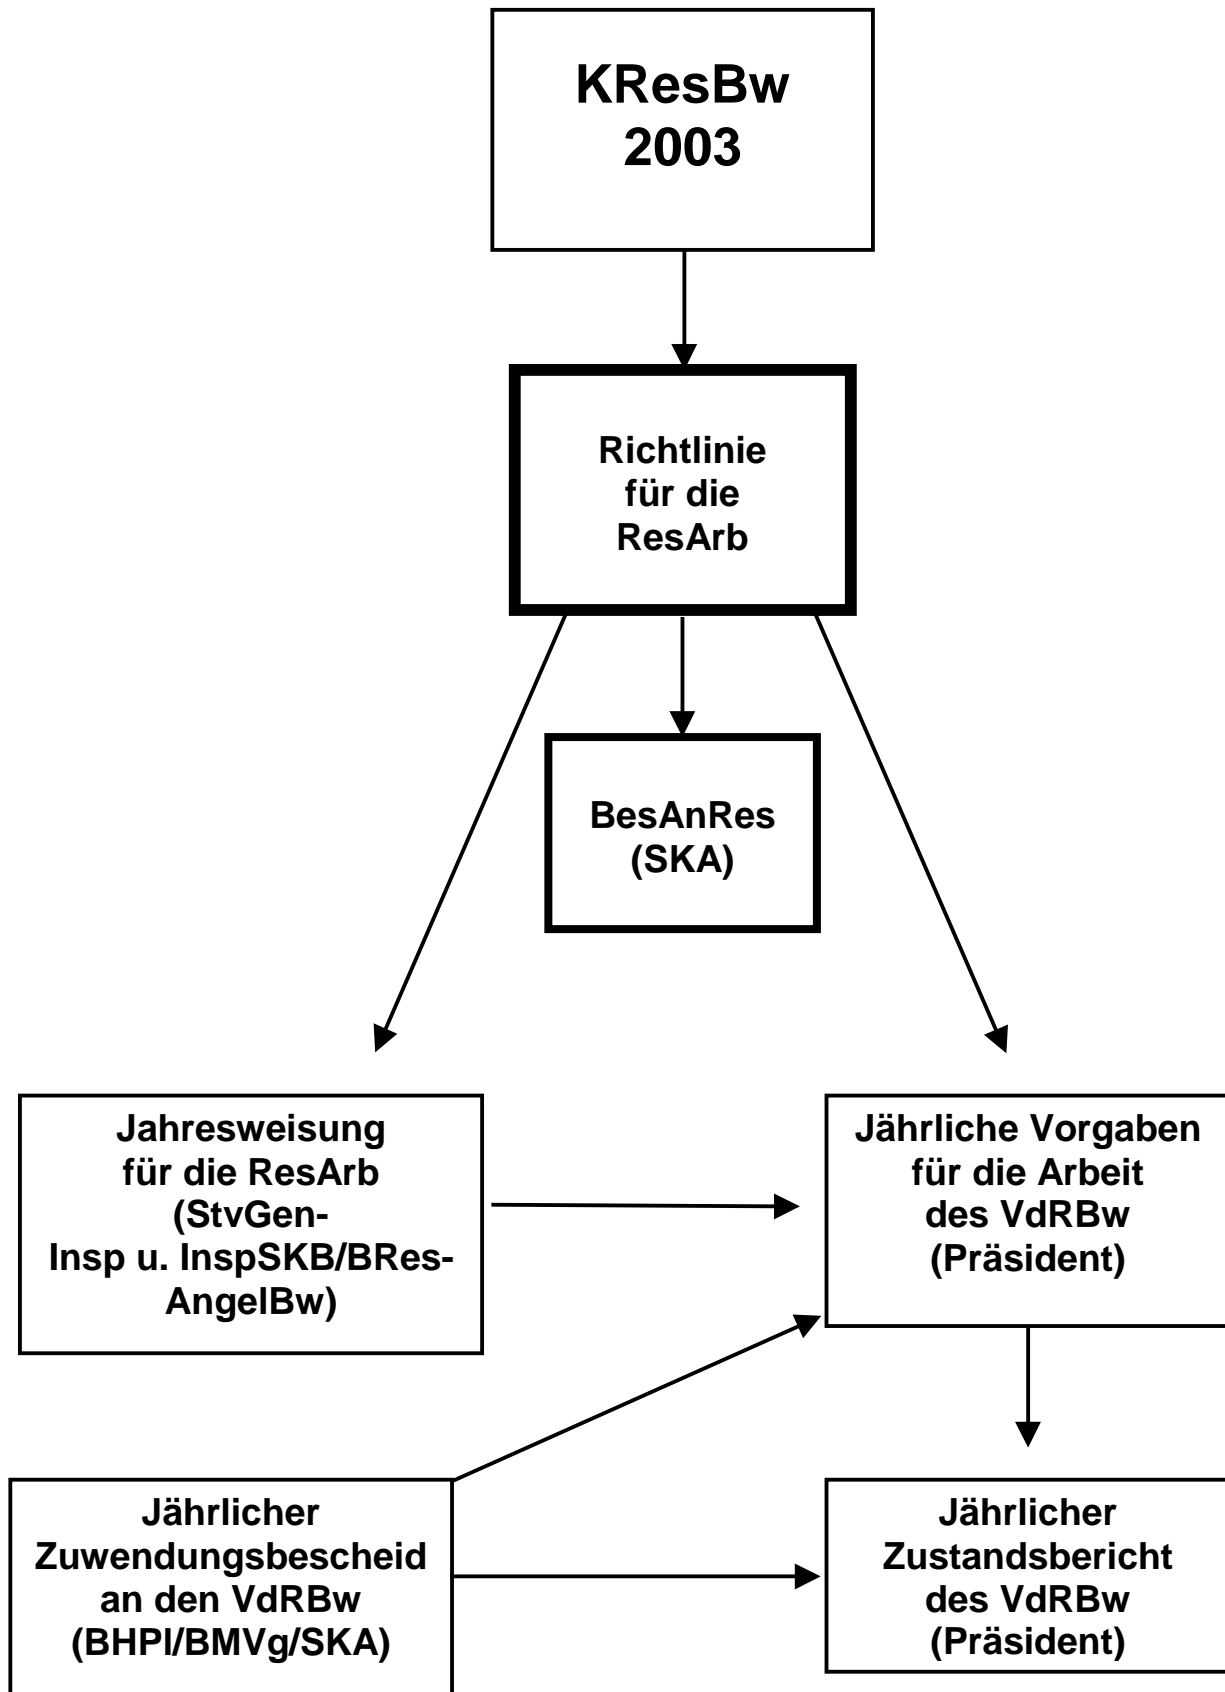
KResBw
2003

Richtlinie
für die
ResArb

BesAnRes
(SKA)

Jahresweisung
für die ResArb
(StvGen-Insp u. InspSKB/BRes-AngelBw)

Jährliche Vorgaben
für die Arbeit
des VdRBw
(Präsident)

Jährlicher
Zuwendungsbescheid
an den VdRBw
(BHPI/BMVg/SKA)

Jährlicher
Zustandsbericht
des VdRBw
(Präsident)